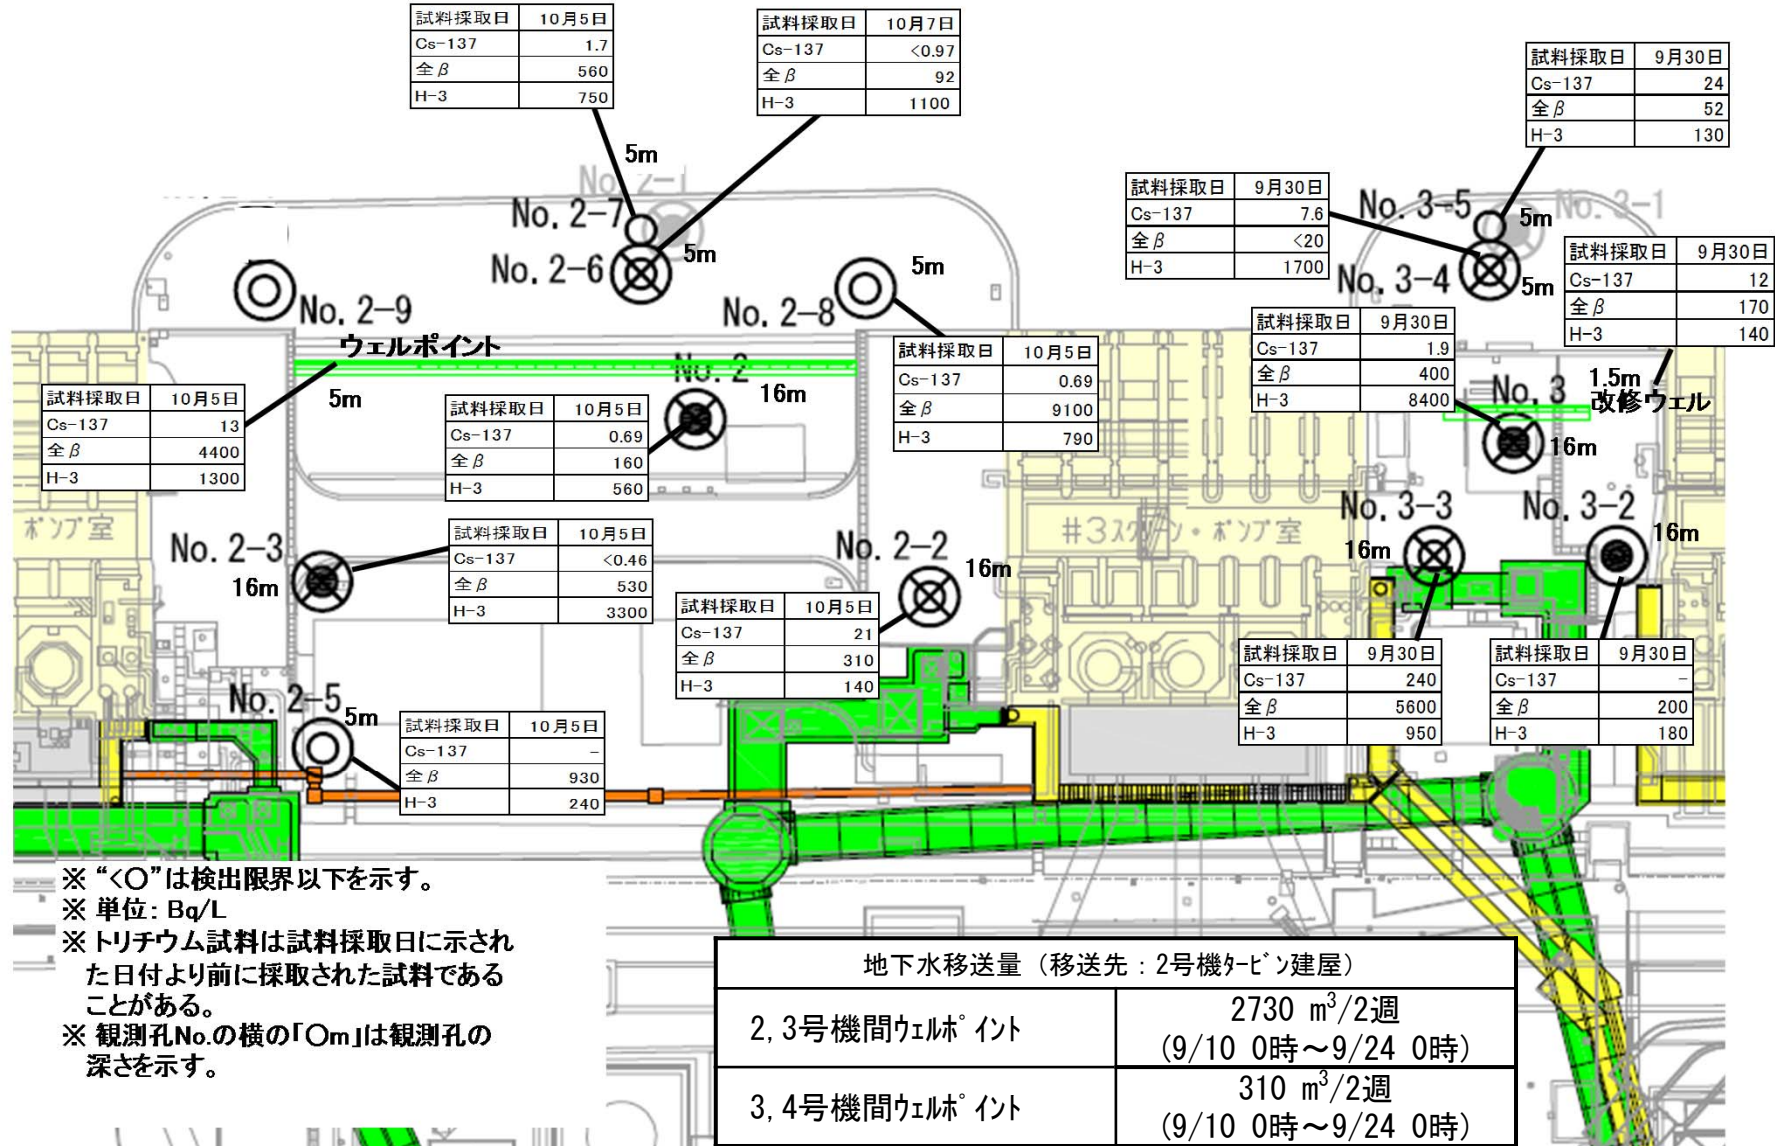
| 試料採取日 | 10月5日 |
|---|---|
| Cs-137 | 1.7 |
| 全β | 560 |
| H-3 | 750 |

| 試料採取日 | 10月7日 |
|---|---|
| Cs-137 | <0.97 |
| 全β | 92 |
| H-3 | 1100 |

| 試料採取日 | 9月30日 |
|---|---|
| Cs-137 | 24 |
| 全β | 52 |
| H-3 | 130 |

5m

No. 2-1

No. 2-7

No. 2-6

5m

| 試料採取日 | 9月30日 |
|---|---|
| Cs-137 | 7.6 |
| 全β | <20 |
| H-3 | 1700 |

No. 3-5

5m

No. 3-1

| 試料採取日 | 9月30日 |
|---|---|
| Cs-137 | 12 |
| 全β | 170 |
| H-3 | 140 |

No. 3-4

5m

5m

No. 2-9

No. 2-8

ウェルポイント

No. 2

| 試料採取日 | 10月5日 |
|---|---|
| Cs-137 | 0.69 |
| 全β | 9100 |
| H-3 | 790 |

| 試料採取日 | 9月30日 |
|---|---|
| Cs-137 | 1.9 |
| 全β | 400 |
| H-3 | 8400 |

No. 3

1.5m

改修ウェル

| 試料採取日 | 10月5日 |
|---|---|
| Cs-137 | 13 |
| 全β | 4400 |
| H-3 | 1300 |

5m

| 試料採取日 | 10月5日 |
|---|---|
| Cs-137 | 0.69 |
| 全β | 160 |
| H-3 | 560 |

16m

16m

ポンプ室

No. 2-3

16m

| 試料採取日 | 10月5日 |
|---|---|
| Cs-137 | <0.46 |
| 全β | 530 |
| H-3 | 3300 |

No. 2-2

16m

#3スクリーン・ポンプ室

No. 3-3

16m

No. 3-2

16m

| 試料採取日 | 10月5日 |
|---|---|
| Cs-137 | 21 |
| 全β | 310 |
| H-3 | 140 |

| 試料採取日 | 9月30日 |
|---|---|
| Cs-137 | 240 |
| 全β | 5600 |
| H-3 | 950 |

| 試料採取日 | 9月30日 |
|---|---|
| Cs-137 | - |
| 全β | 200 |
| H-3 | 180 |

No. 2-5

5m

| 試料採取日 | 10月5日 |
|---|---|
| Cs-137 | - |
| 全β | 930 |
| H-3 | 240 |

※"<○"は検出限界以下を示す。
※単位：Bq/L
※トリチウム試料は試料採取日に示された日付より前に採取された試料であることがある。
※観測孔No.の横の「○m」は観測孔の深さを示す。

| 地下水移送量（移送先：2号機ﾀｰﾋﾞﾝ建屋） | |
|---|---|
| 2,3号機間ｳｪﾙﾎﾟｲﾝﾄ | 2730 $m^3$/2週 (9/10 0時～9/24 0時) |
| 3,4号機間ｳｪﾙﾎﾟｲﾝﾄ | 310 $m^3$/2週 (9/10 0時～9/24 0時) |